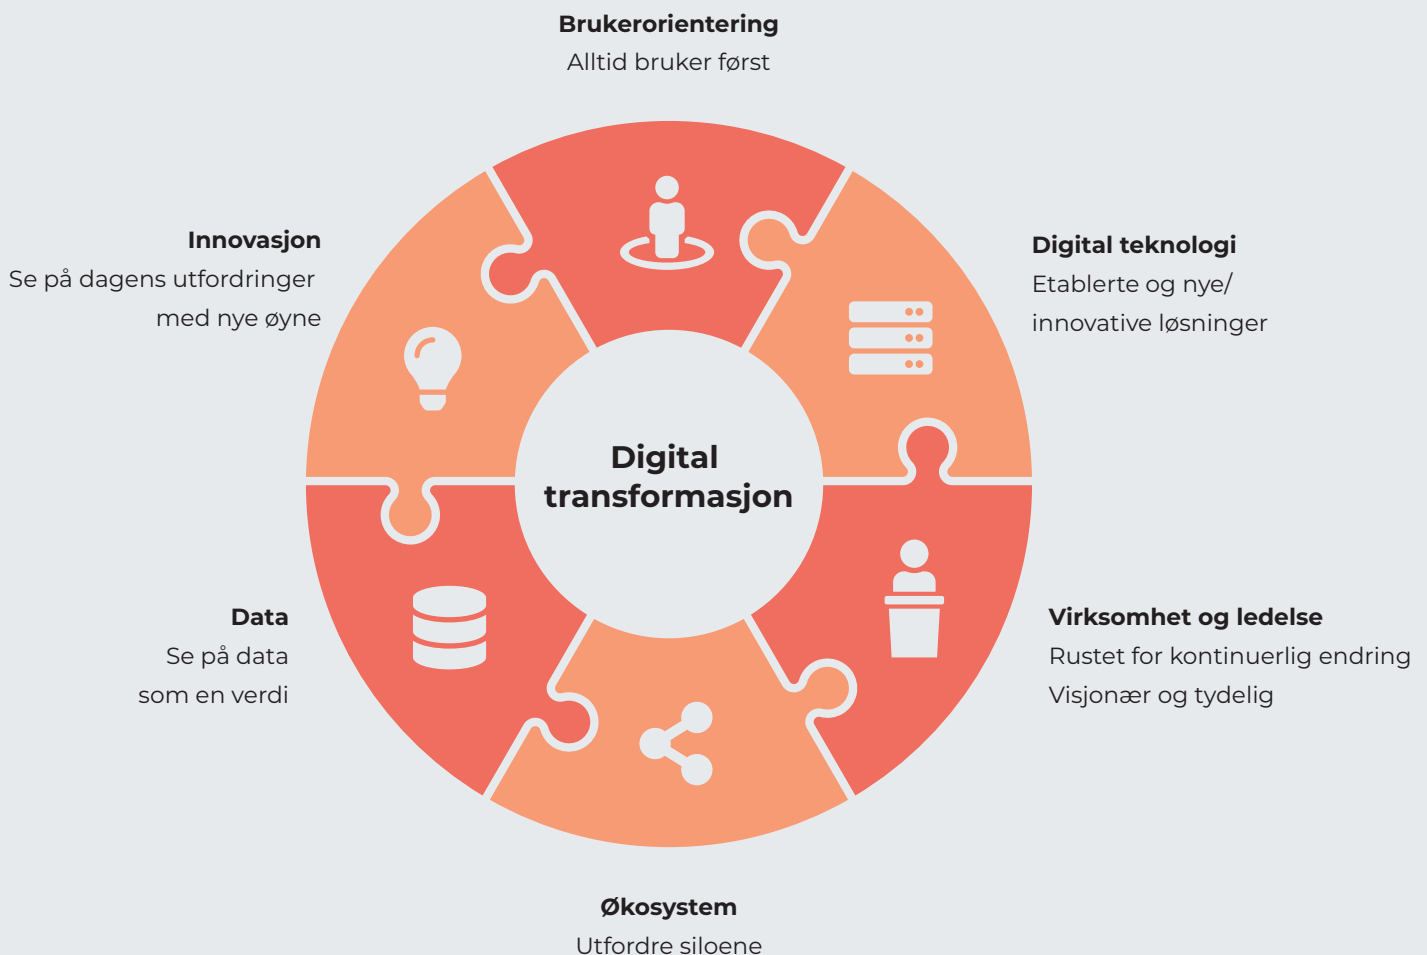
**Brukerorientering**
Alltid bruker først

**Innovasjon**
Se på dagens utfordringer med nye øyne

**Digital teknologi**
Etablerte og nye/ innovative løsninger

**Digital transformasjon**

**Data**
Se på data som en verdi

**Virksomhet og ledelse**
Rustet for kontinuerlig endring
Visjonær og tydelig

**Økosystem**
Utfordre siloene